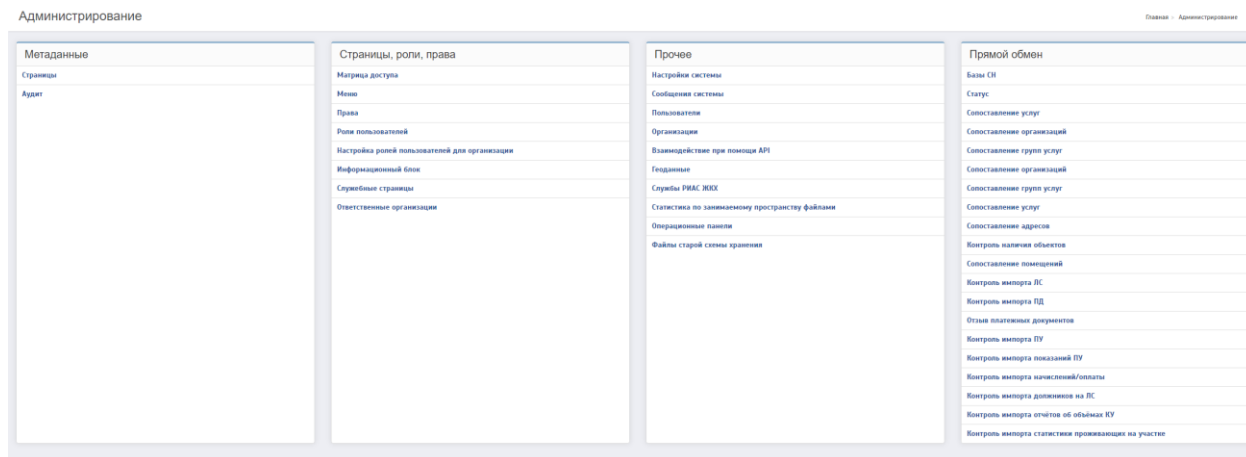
Администрирование

Главная › Администрирование

Метаданные

Страницы

Аудит

Страницы, роли, права

Матрица доступа

Меню

Права

Роли пользователей

Настройка ролей пользователей для организации

Информационный блок

Служебные страницы

Ответственные организации

Прочее

Настройки системы

Сообщения системы

Пользователи

Организации

Взаимодействие при помощи API

Геоданные

Службы РИАС ЖКХ

Статистика по занимаемому пространству файлами

Операционные панели

Файлы старой схемы хранения

Прямой обмен

Базы СН

Статус

Сопоставление услуг

Сопоставление организаций

Сопоставление групп услуг

Сопоставление организаций

Сопоставление групп услуг

Сопоставление услуг

Сопоставление адресов

Контроль наличия объектов

Сопоставление помещений

Контроль импорта ЛС

Контроль импорта ПД

Отзыв платежных документов

Контроль импорта ПУ

Контроль импорта показаний ПУ

Контроль импорта начислений/оплаты

Контроль импорта должников на ЛС

Контроль импорта отчётов об объёмах КУ

Контроль импорта статистики проживающих на участке